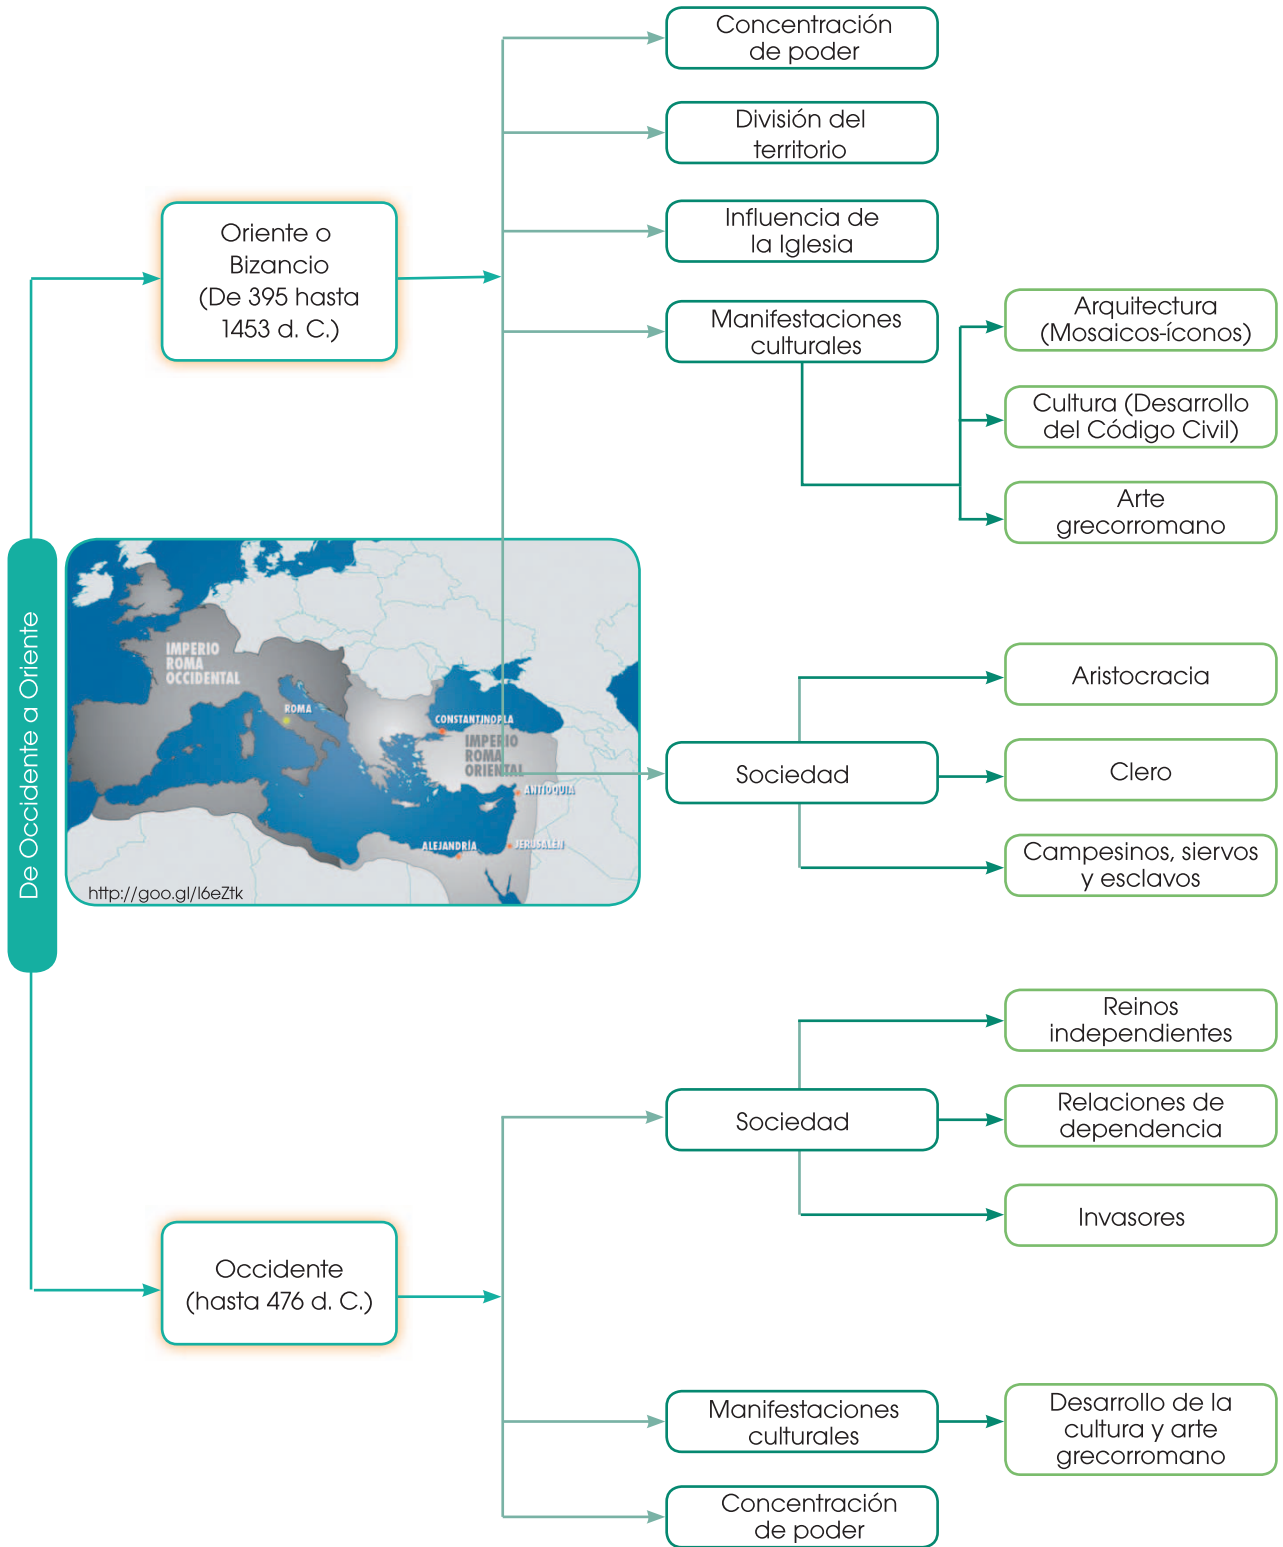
De Occidente a Oriente

Oriente o Bizancio (De 395 hasta 1453 d. C.)

Concentración de poder

División del territorio

Influencia de la Iglesia

Manifestaciones culturales

Arquitectura (Mosaicos-íconos)

Cultura (Desarrollo del Código Civil)

Arte grecorromano

IMPERIO ROMA OCCIDENTAL

ROMA

CONSTANTINOPLA

IMPERIO ROMA ORIENTAL

ANTIOQUIA

ALEJANDRÍA

JERUSALÉN

http://goo.gl/l6eZtk

Sociedad

Aristocracia

Clero

Campesinos, siervos y esclavos

Occidente (hasta 476 d. C.)

Sociedad

Reinos independientes

Relaciones de dependencia

Invasores

Manifestaciones culturales

Desarrollo de la cultura y arte grecorromano

Concentración de poder